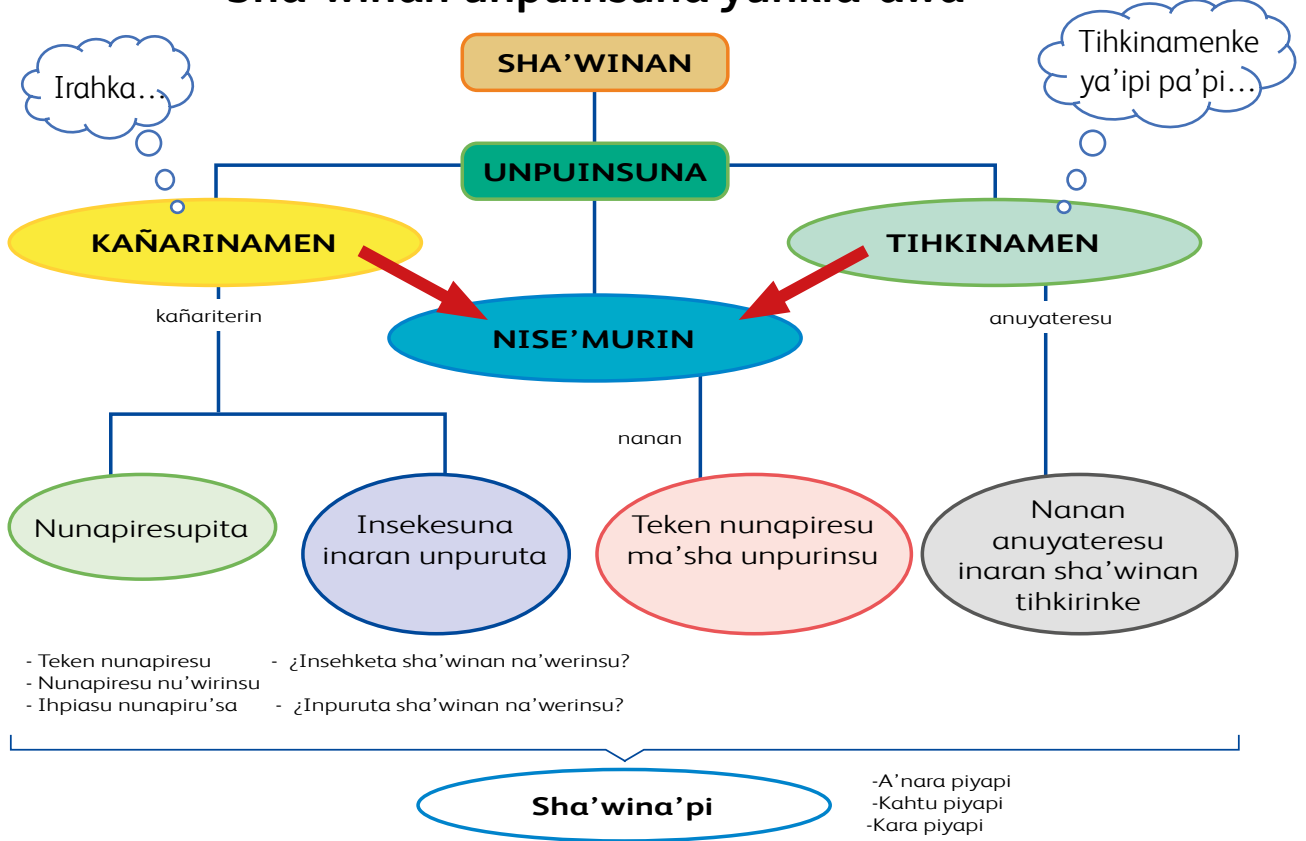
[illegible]

Irahka...

SHA'WINAN

Tihkinamenke ya'ipi pa'pi...

UNPUINSUNA

KAÑARINAMEN

TIHKINAMEN

kañariterin

NISE'MURIN

anuyateresu

nanan

Nunapiresupita

Insekesuna inaran unpuruta

Teken nunapiresu ma'sha unpurinsu

Nanan anuyateresu inaran sha'winan tihkirinke

- Teken nunapiresu
- Nunapiresu nu'wirinsu
- Ihpiasu nunapiru'sa

- ¿Insehketa sha'winan na'werinsu?
- ¿Inpuruta sha'winan na'werinsu?

Sha'wina'pi

-A'nara piyapi
-Kahtu piyapi
-Kara piyapi